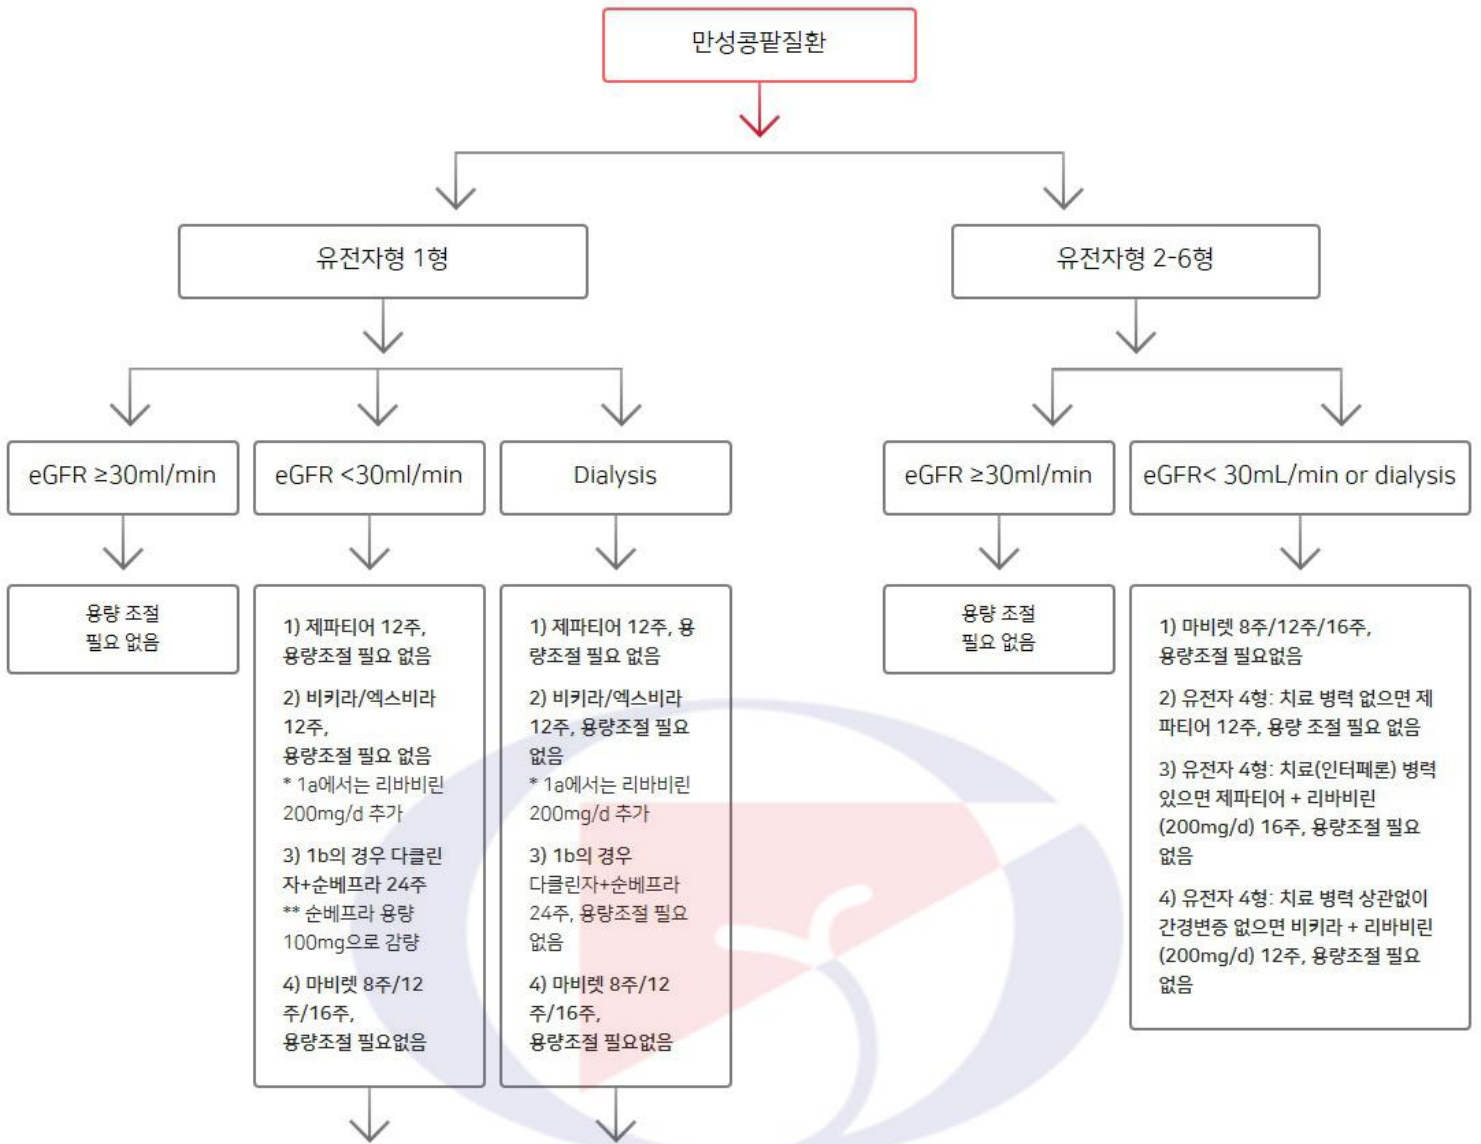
만성콩팥질환

유전자형 1형

유전자형 2-6형

eGFR ≥30ml/min

eGFR <30ml/min

Dialysis

eGFR ≥30ml/min

eGFR< 30mL/min or dialysis

용량 조절 필요 없음

1) 제파티어 12주, 용량조절 필요 없음

2) 비키라/엑스비라 12주, 용량조절 필요 없음
* 1a에서는 리바비린 200mg/d 추가

3) 1b의 경우 다클린자+순베프라 24주
** 순베프라 용량 100mg으로 감량

4) 마비렛 8주/12주/16주, 용량조절 필요없음

1) 제파티어 12주, 용량조절 필요 없음

2) 비키라/엑스비라 12주, 용량조절 필요 없음
* 1a에서는 리바비린 200mg/d 추가

3) 1b의 경우 다클린자+순베프라 24주, 용량조절 필요 없음

4) 마비렛 8주/12주/16주, 용량조절 필요없음

용량 조절 필요 없음

1) 마비렛 8주/12주/16주, 용량조절 필요없음

2) 유전자 4형: 치료 병력 없으면 제파티어 12주, 용량 조절 필요 없음

3) 유전자 4형: 치료(인터페론) 병력 있으면 제파티어 + 리바비린 (200mg/d) 16주, 용량조절 필요 없음

4) 유전자 4형: 치료 병력 상관없이 간경변증 없으면 비키라 + 리바비린 (200mg/d) 12주, 용량조절 필요 없음